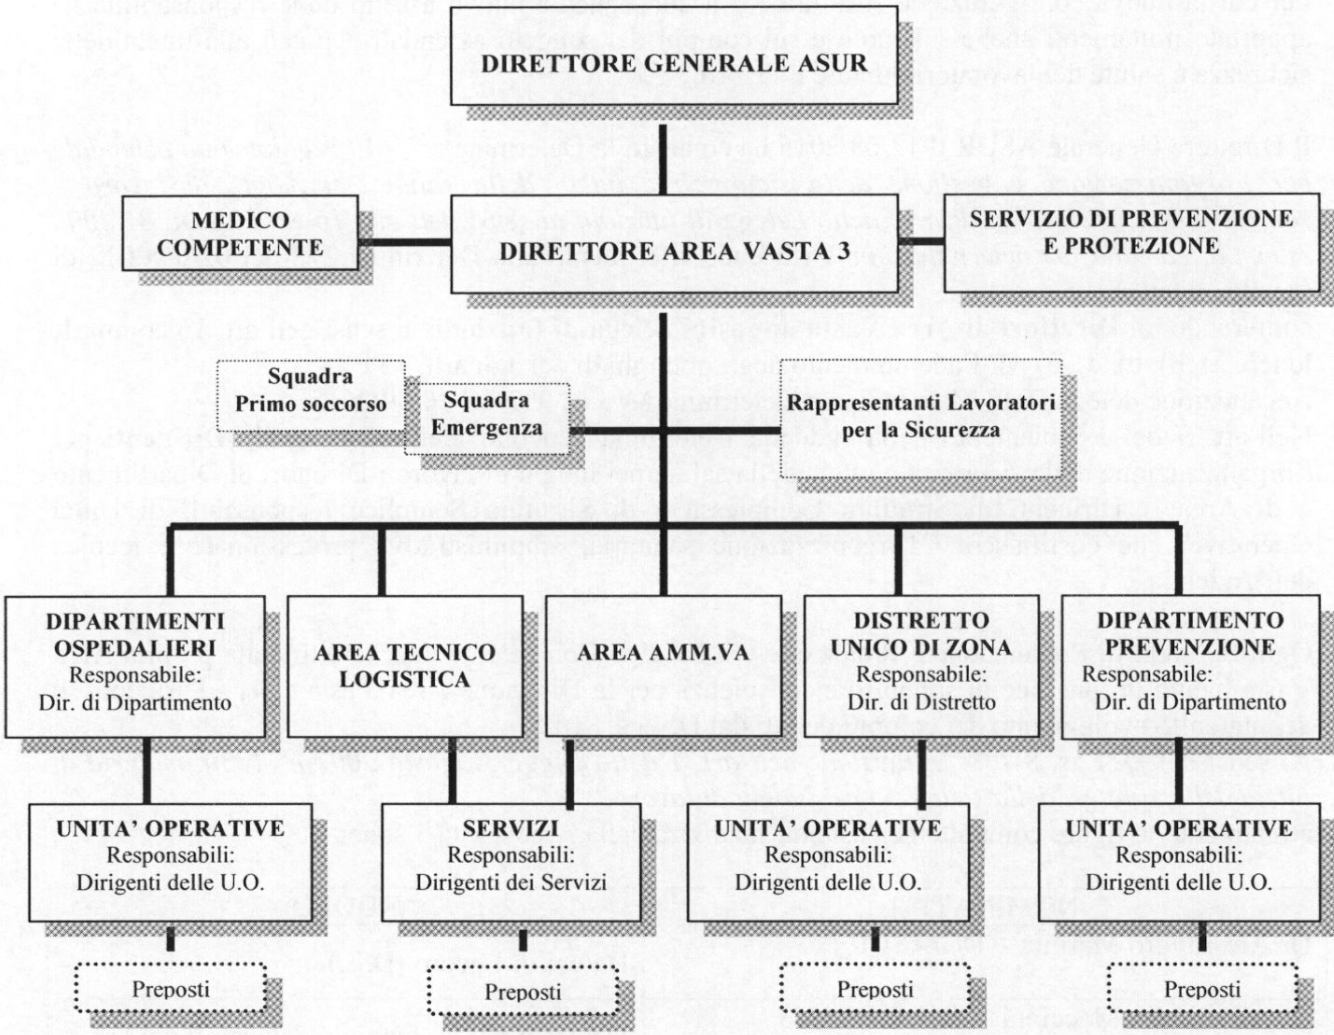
DIRETTORE GENERALE ASUR

MEDICO COMPETENTE

DIRETTORE AREA VASTA 3

SERVIZIO DI PREVENZIONE E PROTEZIONE

Squadra Primo soccorso

Squadra Emergenza

Rappresentanti Lavoratori per la Sicurezza

DIPARTIMENTI OSPEDALIERI
Responsabile:
Dir. di Dipartimento

AREA TECNICO LOGISTICA

AREA AMM.VA

DISTRETTO UNICO DI ZONA
Responsabile:
Dir. di Distretto

DIPARTIMENTO PREVENZIONE
Responsabile:
Dir. di Dipartimento

UNITA' OPERATIVE
Responsabili:
Dirigenti delle U.O.

SERVIZI
Responsabili:
Dirigenti dei Servizi

UNITA' OPERATIVE
Responsabili:
Dirigenti delle U.O.

UNITA' OPERATIVE
Responsabili:
Dirigenti delle U.O.

Preposti

Preposti

Preposti

Preposti